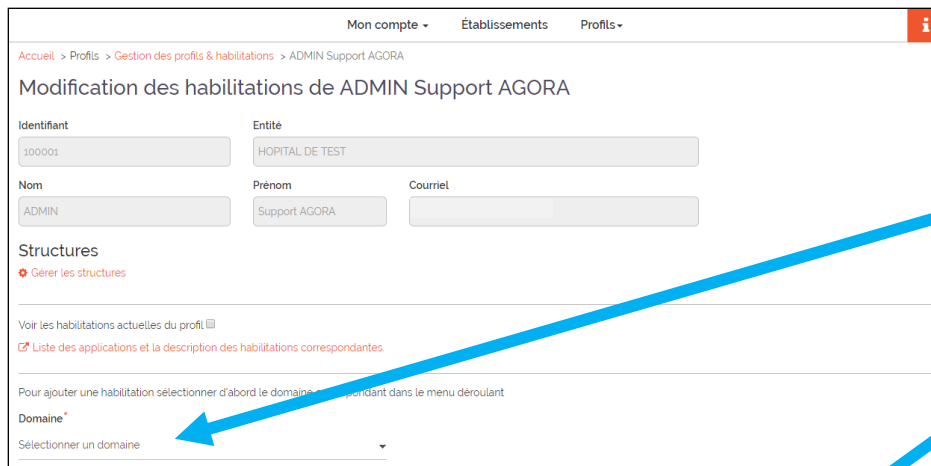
Mon compte ▾ Établissements Profils▾

i

Accueil > Profils > Gestion des profils & habilitations > ADMIN Support AGORA

Modification des habilitations de ADMIN Support AGORA

Identifiant
100001

Entité
HOPITAL DE TEST

Nom
ADMIN

Prénom
Support AGORA

Courriel

Structures

Gérer les structures

Voir les habilitations actuelles du profil

Liste des applications et la description des habilitations correspondantes.

Pour ajouter une habilitation sélectionner d'abord le domaine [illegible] pondant dans le menu déroulant

Domaine*

Sélectionner un domaine